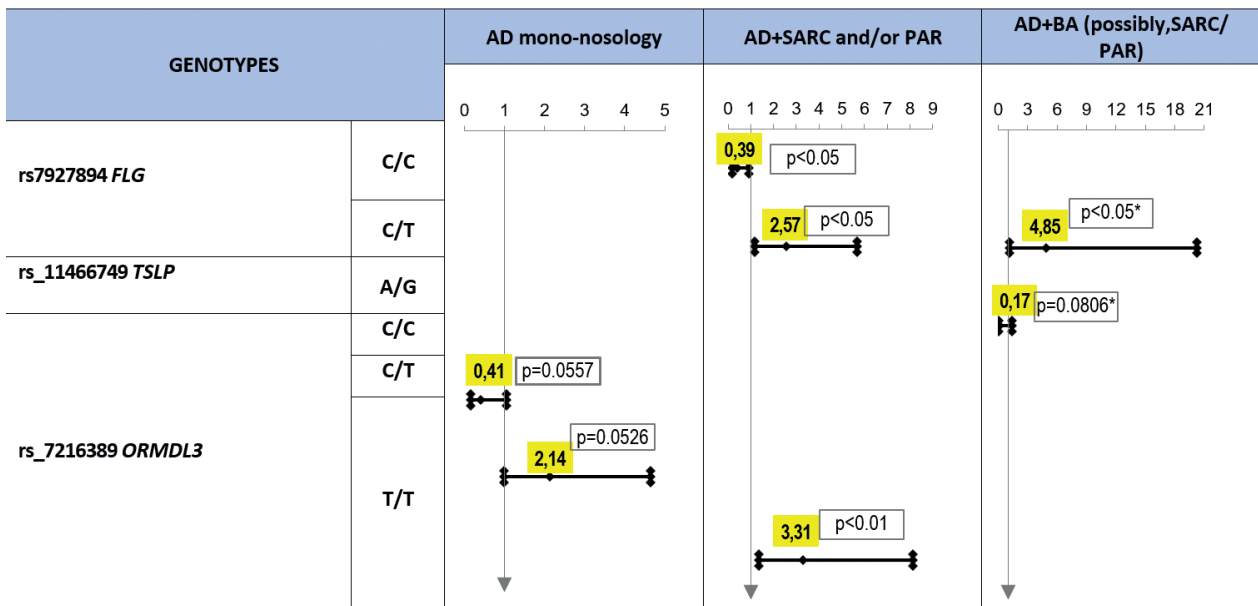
| GENOTYPES | | AD mono-nosology | AD+SARC and/or PAR | AD+BA (possibly,SARC/ PAR) |
|---|---|---|---|---|
| | | 0 1 2 3 4 5 | 0 1 2 3 4 5 6 7 8 9 | 0 3 6 9 12 15 18 21 |
| rs7927894 *FLG* | C/C | | 0,39 p<0.05 | |
| | C/T | | 2,57 p<0.05 | 4,85 p<0.05* |
| rs_11466749 *TSLP* | A/G | | | 0,17 p=0.0806* |
| rs_7216389 *ORMDL3* | C/C | | | |
| | C/T | 0,41 p=0.0557 | | |
| | T/T | p=0.0526 2,14 | 3,31 p<0.01 | |